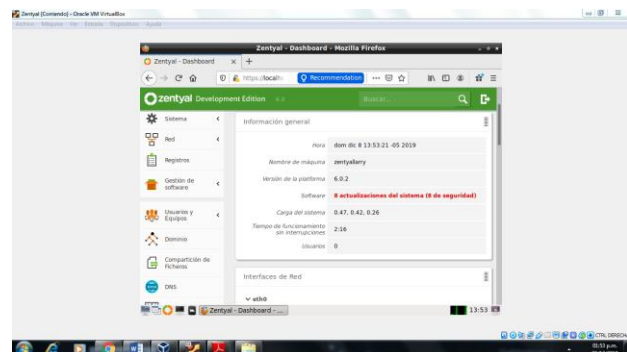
Zentyal [Corriendo] - Oracle VM VirtualBox
Archivo Máquina Ver Entrada Dispositivos Ayuda

Zentyal - Dashboard - Mozilla Firefox
Zentyal - Dashboard
https://localh
Recommendation

zentyal Development Edition
Buscar...

Sistema
Red
Registros
Gestión de software
Usuarios y Equipos
Dominio
Compartición de Ficheros
DNS

Información general

| | |
|---|---|
| Hora | dom dic 8 13:53:21 -05 2019 |
| Nombre de máquina | zentyalterry |
| Versión de la plataforma | 6.0.2 |
| Software | 8 actualizaciones del sistema (8 de seguridad) |
| Carga del sistema | 0.47, 0.42, 0.26 |
| Tiempo de funcionamiento sin interrupciones | 2:16 |
| Usuarios | 0 |

Interfaces de Red

eth0

Zentyal - Dashboard - ...
13:53

CTRL DERECHA
05:53 p.m.